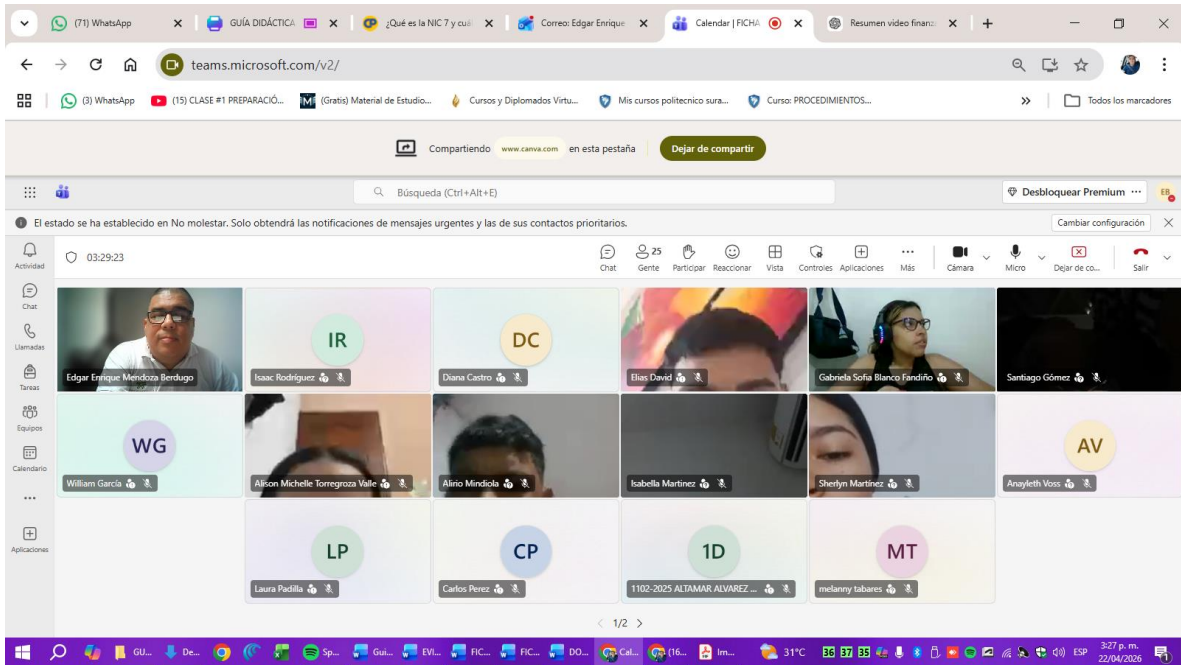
(71) WhatsApp | GUÍA DIDÁCTICA | ¿Qué es la NIC 7 y cuá | Correo: Edgar Enrique | Calendar | FICHA | Resumen video finan: | +

teams.microsoft.com/v2/

(3) WhatsApp | (15) CLASE #1 PREPARACIÓ... | (Gratis) Material de Estudio... | Cursos y Diplomados Virtu... | Mis cursos politecnico sura... | Curso: PROCEDIMIENTOS... | » | Todos los marcadores

Compartiendo www.canva.com en esta pestaña | Dejar de compartir

Búsqueda (Ctrl+Alt+E)

Desbloquear Premium ··· | EB

El estado se ha establecido en No molestar. Solo obtendrá las notificaciones de mensajes urgentes y de sus contactos prioritarios.

Cambiar configuración

Actividad
Chat
Llamadas
Tareas
Equipos
Calendario
...
Aplicaciones

03:29:23

Chat | 25 Gente | Participar | Reaccionar | Vista | Controles | Aplicaciones | Más | Cámara | Micro | Dejar de co... | Salir

Edgar Enrique Mendoza Berdugo
IR
Isaac Rodríguez
DC
Diana Castro
Elias David
Gabriela Sofia Blanco Fandiño
Santiago Gómez
WG
William García
Alison Michelle Torregroza Valle
Alirio Mindiola
Isabella Martinez
Sherlyn Martinez
AV
Anayleth Voss
LP
Laura Padilla
CP
Carlos Perez
1D
1102-2025 ALTAMAR ALVAREZ ...
MT
melanny tabares

1/2

GU... | De... | Sp... | Gui... | EVI... | FIC... | FIC... | DO... | Cal... | (16... | Im... | 31°C | ESP | 3:27 p. m. 22/04/2026